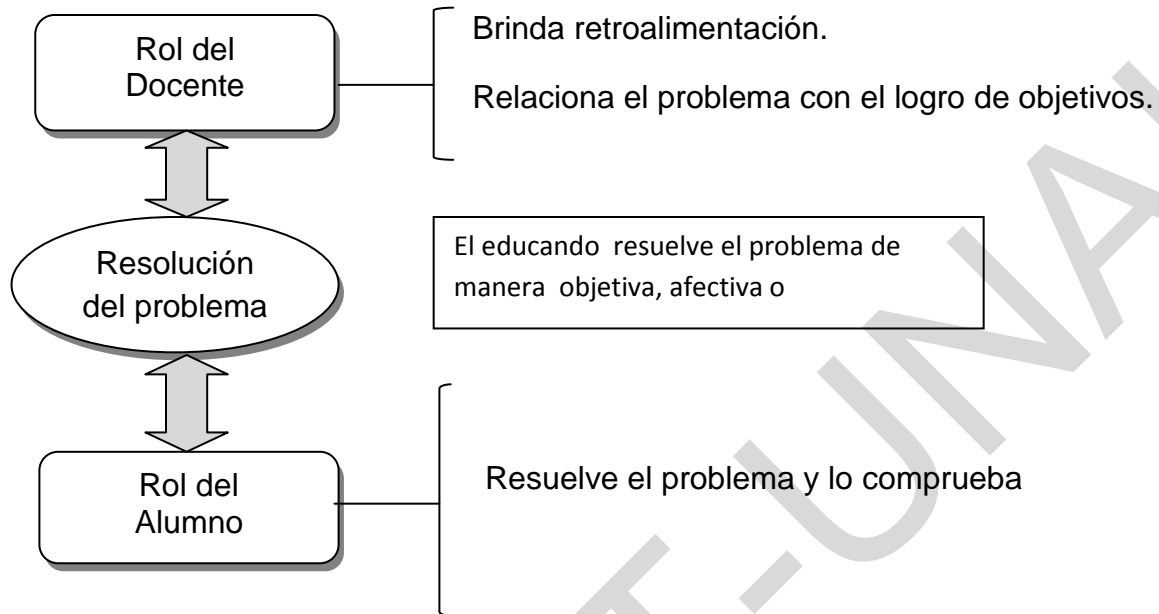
Rol del Docente

Brinda retroalimentación.

Relaciona el problema con el logro de objetivos.

Resolución del problema

El educando resuelve el problema de manera objetiva, afectiva o

Rol del Alumno

Resuelve el problema y lo comprueba

T - UNA